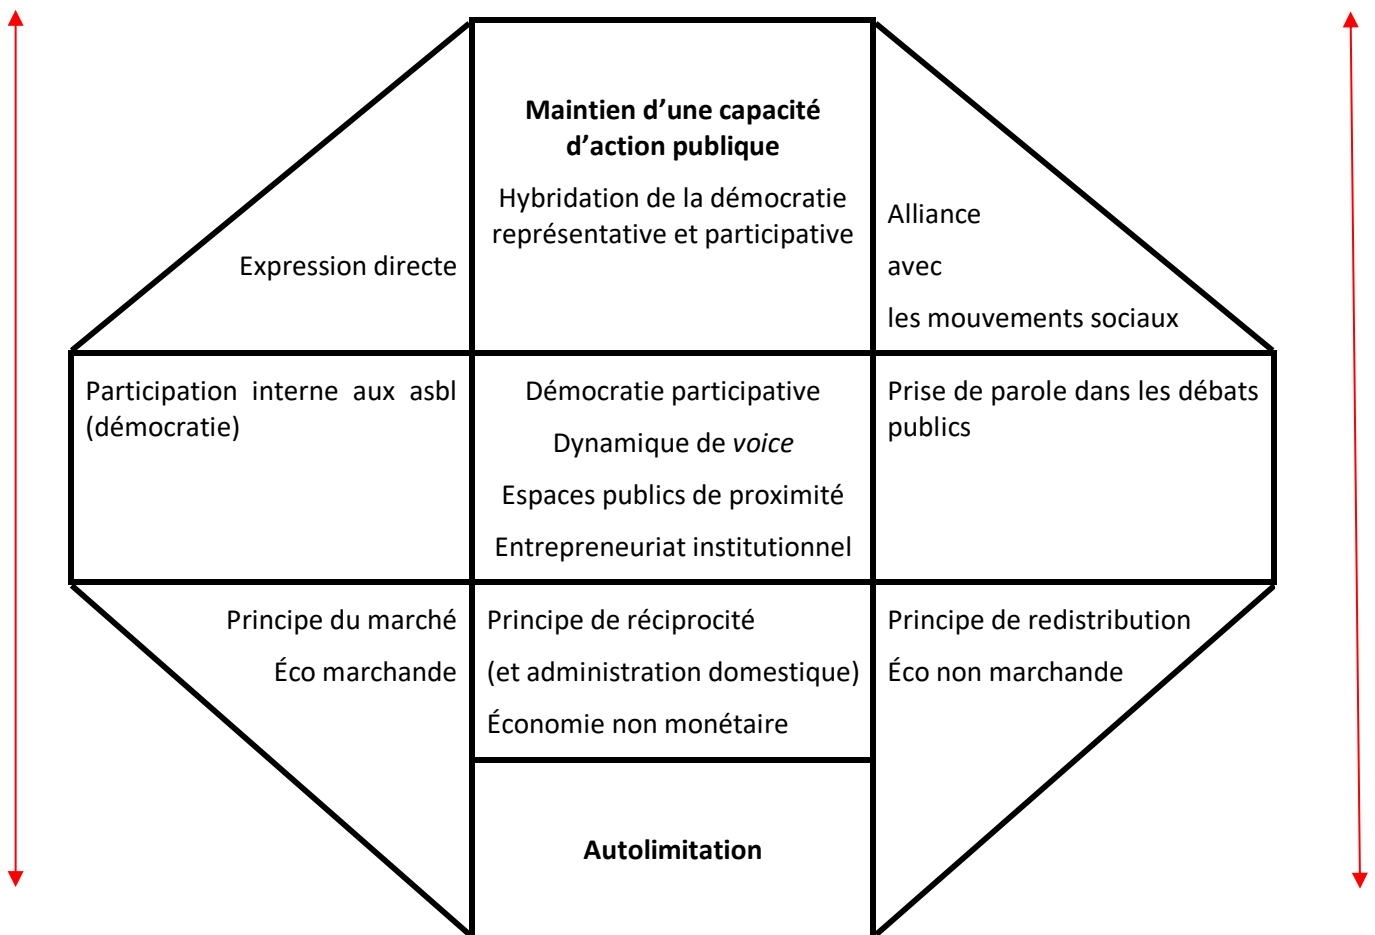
Maintien d’une capacité d’action publique

Hybridation de la démocratie représentative et participative

Expression directe

Alliance

avec

les mouvements sociaux

Participation interne aux asbl (démocratie)

Démocratie participative

Dynamique de *voice*

Espaces publics de proximité

Entrepreneuriat institutionnel

Prise de parole dans les débats publics

Principe du marché

Éco marchande

Principe de réciprocité

(et administration domestique)

Économie non monétaire

Principe de redistribution

Éco non marchande

Autolimitation